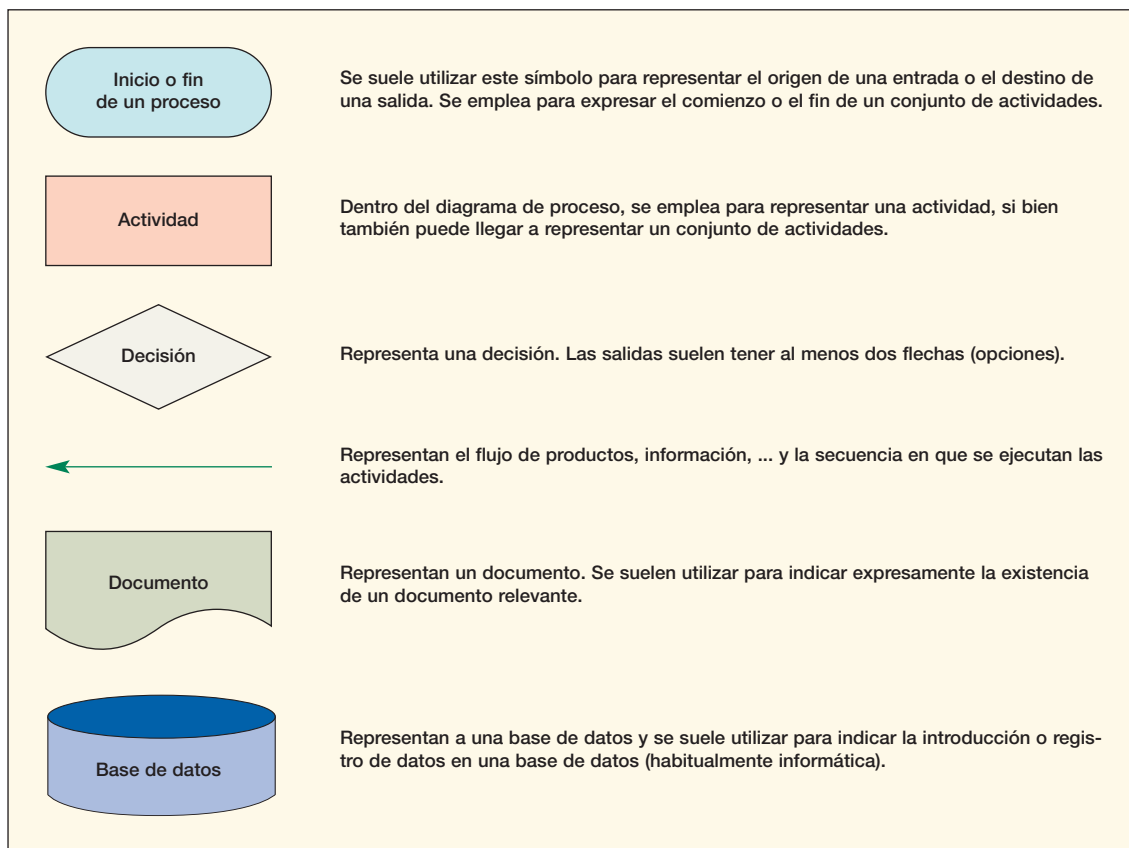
Inicio o fin de un proceso

Se suele utilizar este símbolo para representar el origen de una entrada o el destino de una salida. Se emplea para expresar el comienzo o el fin de un conjunto de actividades.

Actividad

Dentro del diagrama de proceso, se emplea para representar una actividad, si bien también puede llegar a representar un conjunto de actividades.

Decisión

Representa una decisión. Las salidas suelen tener al menos dos flechas (opciones).

Representan el flujo de productos, información, ... y la secuencia en que se ejecutan las actividades.

Documento

Representan un documento. Se suelen utilizar para indicar expresamente la existencia de un documento relevante.

Base de datos

Representan a una base de datos y se suele utilizar para indicar la introducción o registro de datos en una base de datos (habitualmente informática).